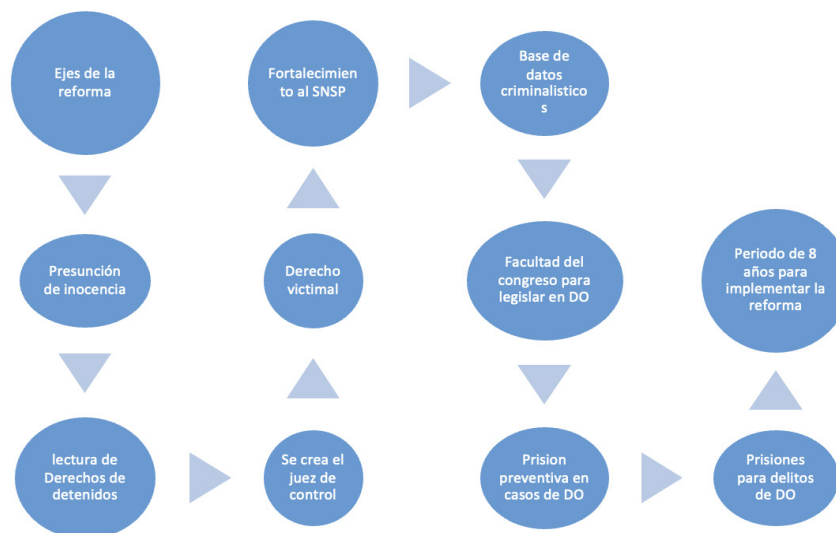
Ejes de la reforma

Presunción de inocencia

lectura de Derechos de detenidos

Se crea el juez de control

Derecho victimal

Fortalecimiento al SNSP

Base de datos criminalisticos

Facultad del congreso para legislar en DO

Prision preventiva en casos de DO

Prisiones para delitos de DO

Periodo de 8 años para implementar la reforma